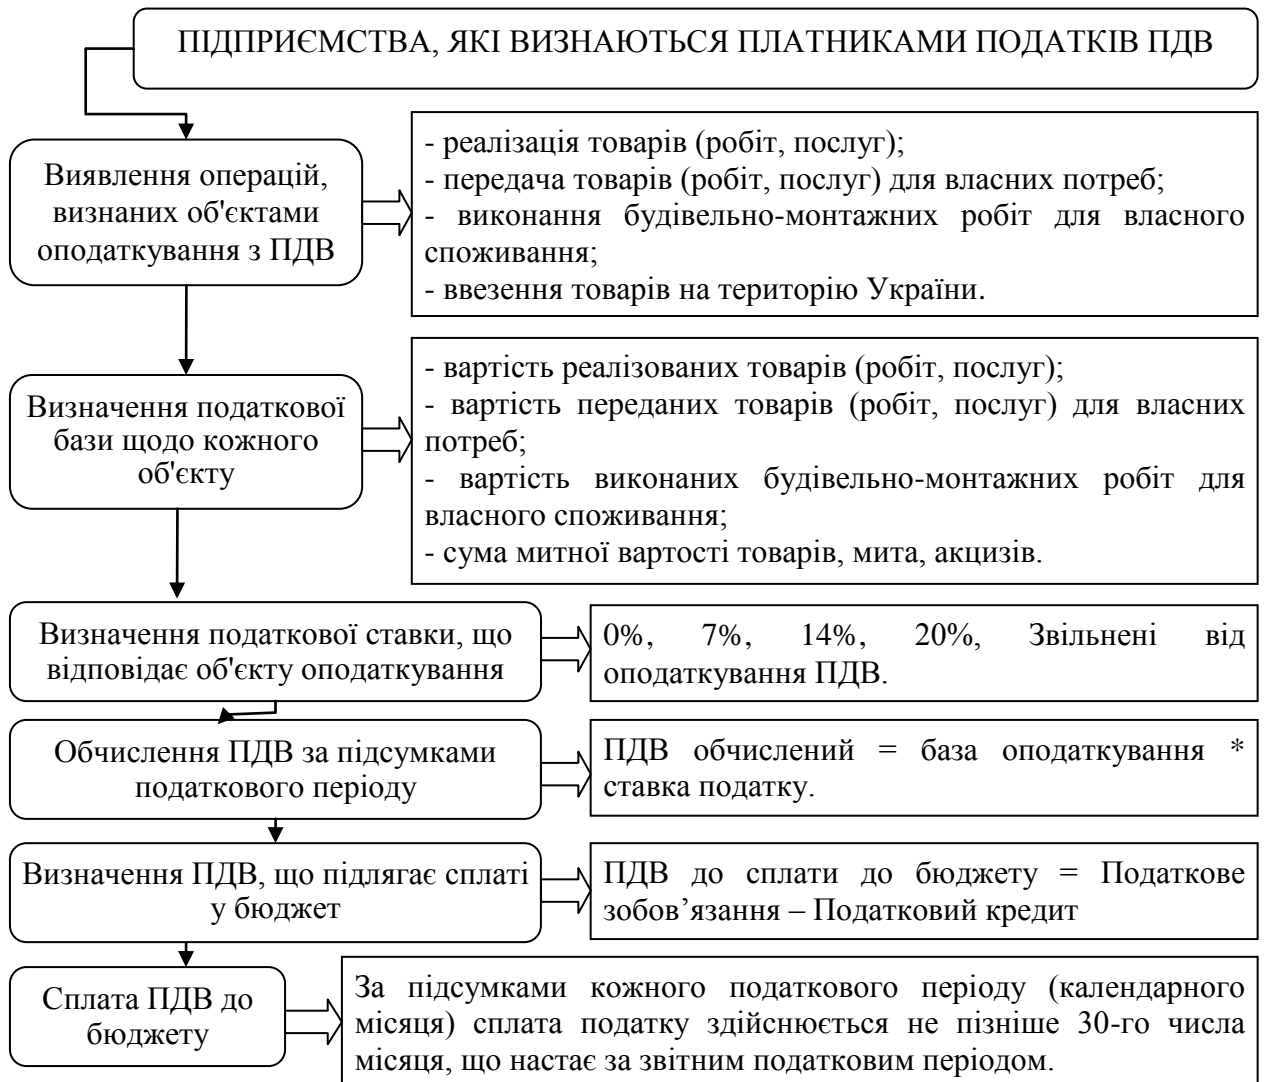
ПІДПРИЄМСТВА, ЯКІ ВИЗНАЮТЬСЯ ПЛАТНИКАМИ ПОДАТКІВ ПДВ

Виявлення операцій, визнаних об'єктами оподаткування з ПДВ

- реалізація товарів (робіт, послуг);
- передача товарів (робіт, послуг) для власних потреб;
- виконання будівельно-монтажних робіт для власного споживання;
- ввезення товарів на територію України.

Визначення податкової бази щодо кожного об'єкту

- вартість реалізованих товарів (робіт, послуг);
- вартість переданих товарів (робіт, послуг) для власних потреб;
- вартість виконаних будівельно-монтажних робіт для власного споживання;
- сума митної вартості товарів, мита, акцизів.

Визначення податкової ставки, що відповідає об'єкту оподаткування

0%, 7%, 14%, 20%, Звільнені від оподаткування ПДВ.

Обчислення ПДВ за підсумками податкового періоду

ПДВ обчислений = база оподаткування * ставка податку.

Визначення ПДВ, що підлягає сплаті у бюджет

ПДВ до сплати до бюджету = Податкове зобов'язання – Податковий кредит

Сплата ПДВ до бюджету

За підсумками кожного податкового періоду (календарного місяця) сплата податку здійснюється не пізніше 30-го числа місяця, що настає за звітним податковим періодом.